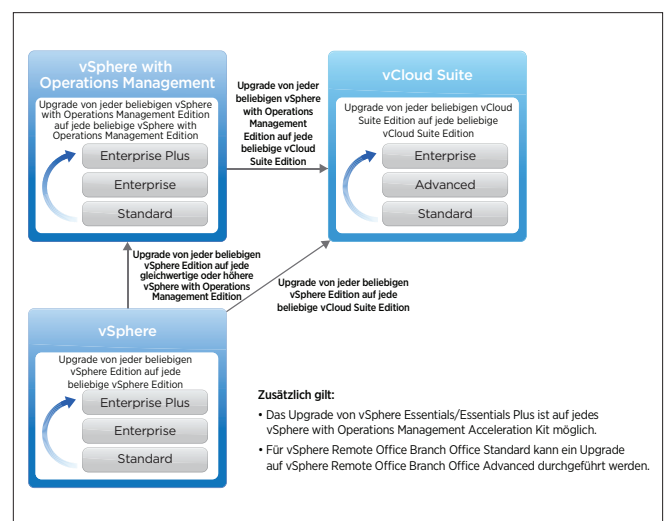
vSphere with Operations Management

Upgrade von jeder beliebigen vSphere with Operations Management Edition auf jede beliebige vSphere with Operations Management Edition

Enterprise Plus

Enterprise

Standard

Upgrade von jeder beliebigen vSphere with Operations Management Edition auf jede beliebige vCloud Suite Edition

vCloud Suite

Upgrade von jeder beliebigen vCloud Suite Edition auf jede beliebige vCloud Suite Edition

Enterprise

Advanced

Standard

Upgrade von jeder beliebigen vSphere Edition auf jede gleichwertige oder höhere vSphere with Operations Management Edition

Upgrade von jeder beliebigen vSphere Edition auf jede beliebige vCloud Suite Edition

vSphere

Upgrade von jeder beliebigen vSphere Edition auf jede beliebige vSphere Edition

Enterprise Plus

Enterprise

Standard

Zusätzlich gilt:

• Das Upgrade von vSphere Essentials/Essentials Plus ist auf jedes vSphere with Operations Management Acceleration Kit möglich.

• Für vSphere Remote Office Branch Office Standard kann ein Upgrade auf vSphere Remote Office Branch Office Advanced durchgeführt werden.